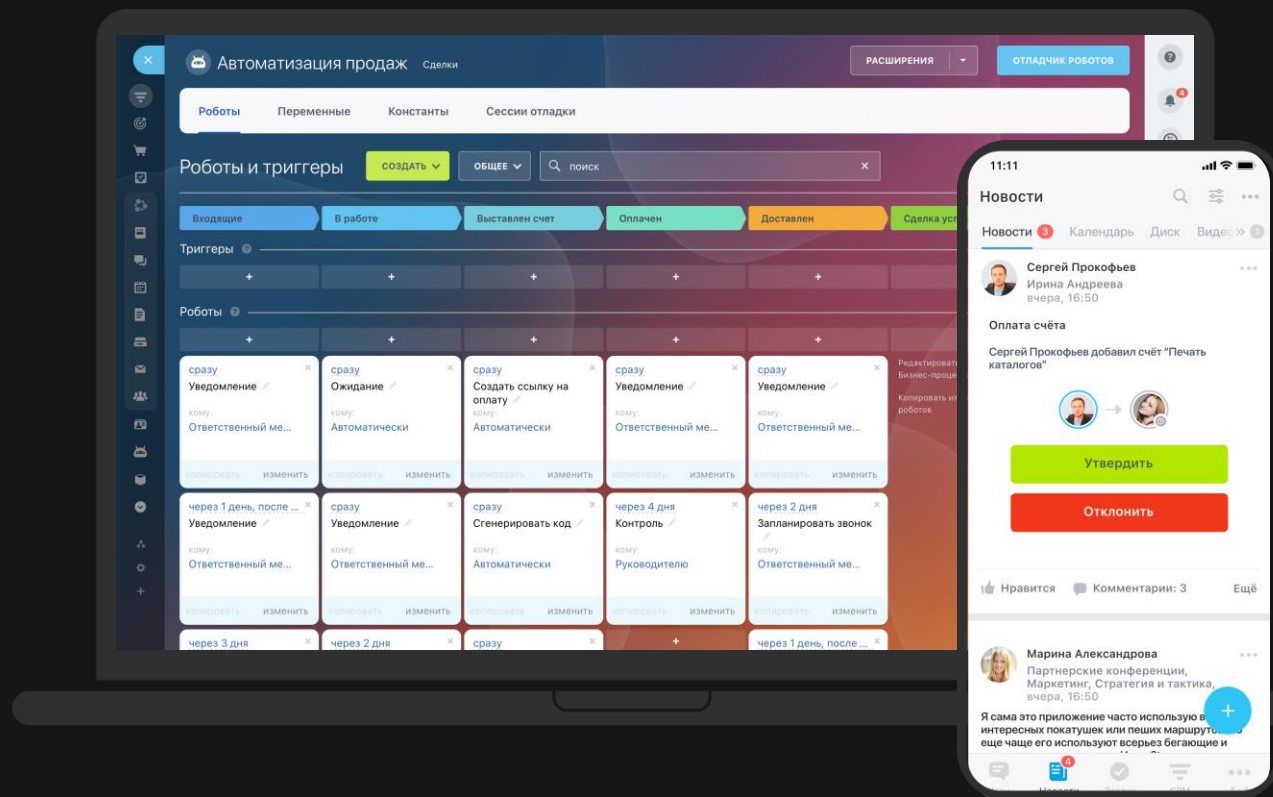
Автоматизация продаж Сделки

РАСШИРЕНИЯ

ОТЛАДЧИК РОБОТОВ

Роботы Переменные Константы Сессии отладки

Роботы и триггеры СОЗДАТЬ ОБЩЕЕ поиск

Входящие | В работе | Выставлен счет | Оплачен | Доставлен | Сделка усп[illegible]

Триггеры

Роботы

сразу
Уведомление
кому:
Ответственный ме...
копировать изменить

сразу
Ожидание
кому:
Автоматически
копировать изменить

сразу
Создать ссылку на оплату
кому:
Автоматически
копировать изменить

сразу
Уведомление
кому:
Ответственный ме...
копировать изменить

сразу
Уведомление
кому:
Ответственный ме...
копировать изменить

Редактирова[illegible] Бизнес-проце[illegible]

Копировать и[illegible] роботов

через 1 день, после ...
Уведомление
кому:
Ответственный ме...
копировать изменить

сразу
Уведомление
кому:
Ответственный ме...
копировать изменить

сразу
Сгенерировать код
кому:
Автоматически
копировать изменить

через 4 дня
Контроль
кому:
Руководителю
копировать изменить

через 2 дня
Запланировать звонок
кому:
Ответственный ме...
копировать изменить

через 3 дня
через 2 дня
сразу
через 1 день, после ...

11:11

Новости

Новости 3 Календарь Диск Видео

Сергей Прокофьев
Ирина Андреева
вчера, 16:50

Оплата счёта

Сергей Прокофьев добавил счёт "Печать каталогов"

Утвердить

Отклонить

Нравится Комментарии: 3 Ещё

Марина Александрова
Партнерские конференции, Маркетинг, Стратегия и тактика,
вчера, 16:50

Я сама это приложение часто использую в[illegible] интересных покатушек или пеших маршрут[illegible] еще чаще его используют всерьез бегающие и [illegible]